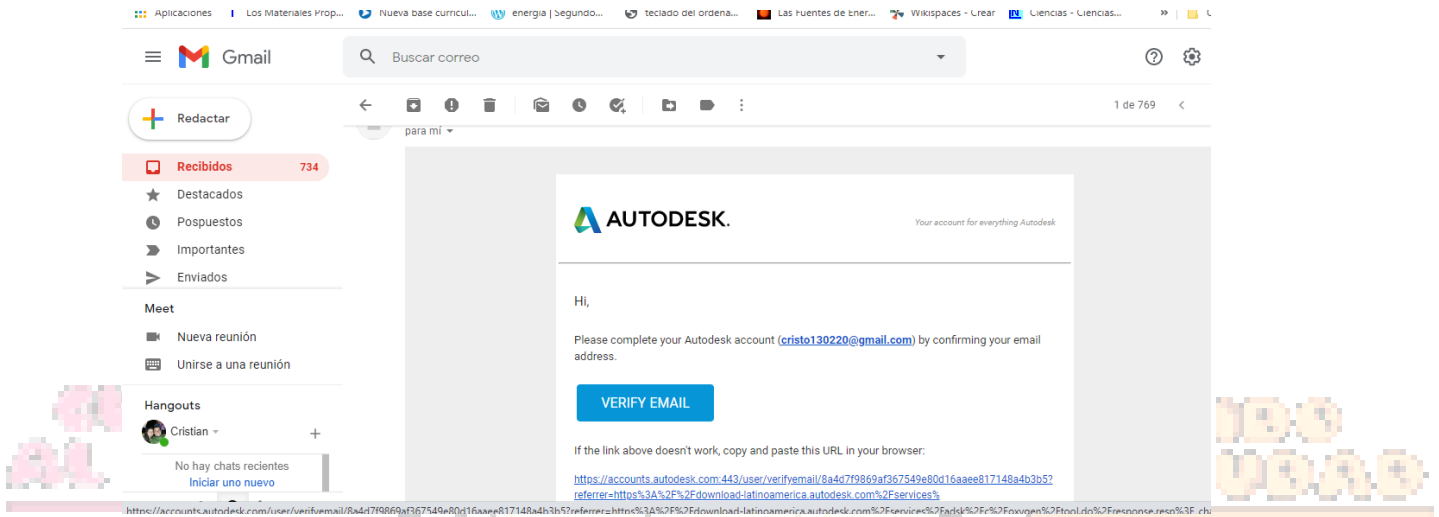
Aplicaciones Los Materiales Prop... Nueva base curricul... energía | Segundo... teclado del ordena... Las Fuentes de Ener... Wikispaces - Crear Ciencias - Ciencias... »

Gmail

Buscar correo

1 de 769

Redactar

Recibidos 734

Destacados

Pospuestos

Importantes

Enviados

Meet

Nueva reunión

Unirse a una reunión

Hangouts

Cristian

No hay chats recientes

Iniciar uno nuevo

para mí

AUTODESK.

Your account for everything Autodesk

Hi,

Please complete your Autodesk account (cristo130220@gmail.com) by confirming your email address.

VERIFY EMAIL

If the link above doesn't work, copy and paste this URL in your browser:

https://accounts.autodesk.com:443/user/verifyemail/8a4d7f9869af367549e80d16aaee817148a4b3b5?referrer=https%3A%2F%2Fdownload-latinoamerica.autodesk.com%2Fservices%

https://accounts.autodesk.com/user/verifyemail/8a4d7f9869af367549e80d16aaee817148a4b3b5?referrer=https%3A%2F%2Fdownload-latinoamerica.autodesk.com%2Fservices%2Fadsk%2Fc%2Foxygen%2Ftool.do%2Fresponse.resp%3F_cha